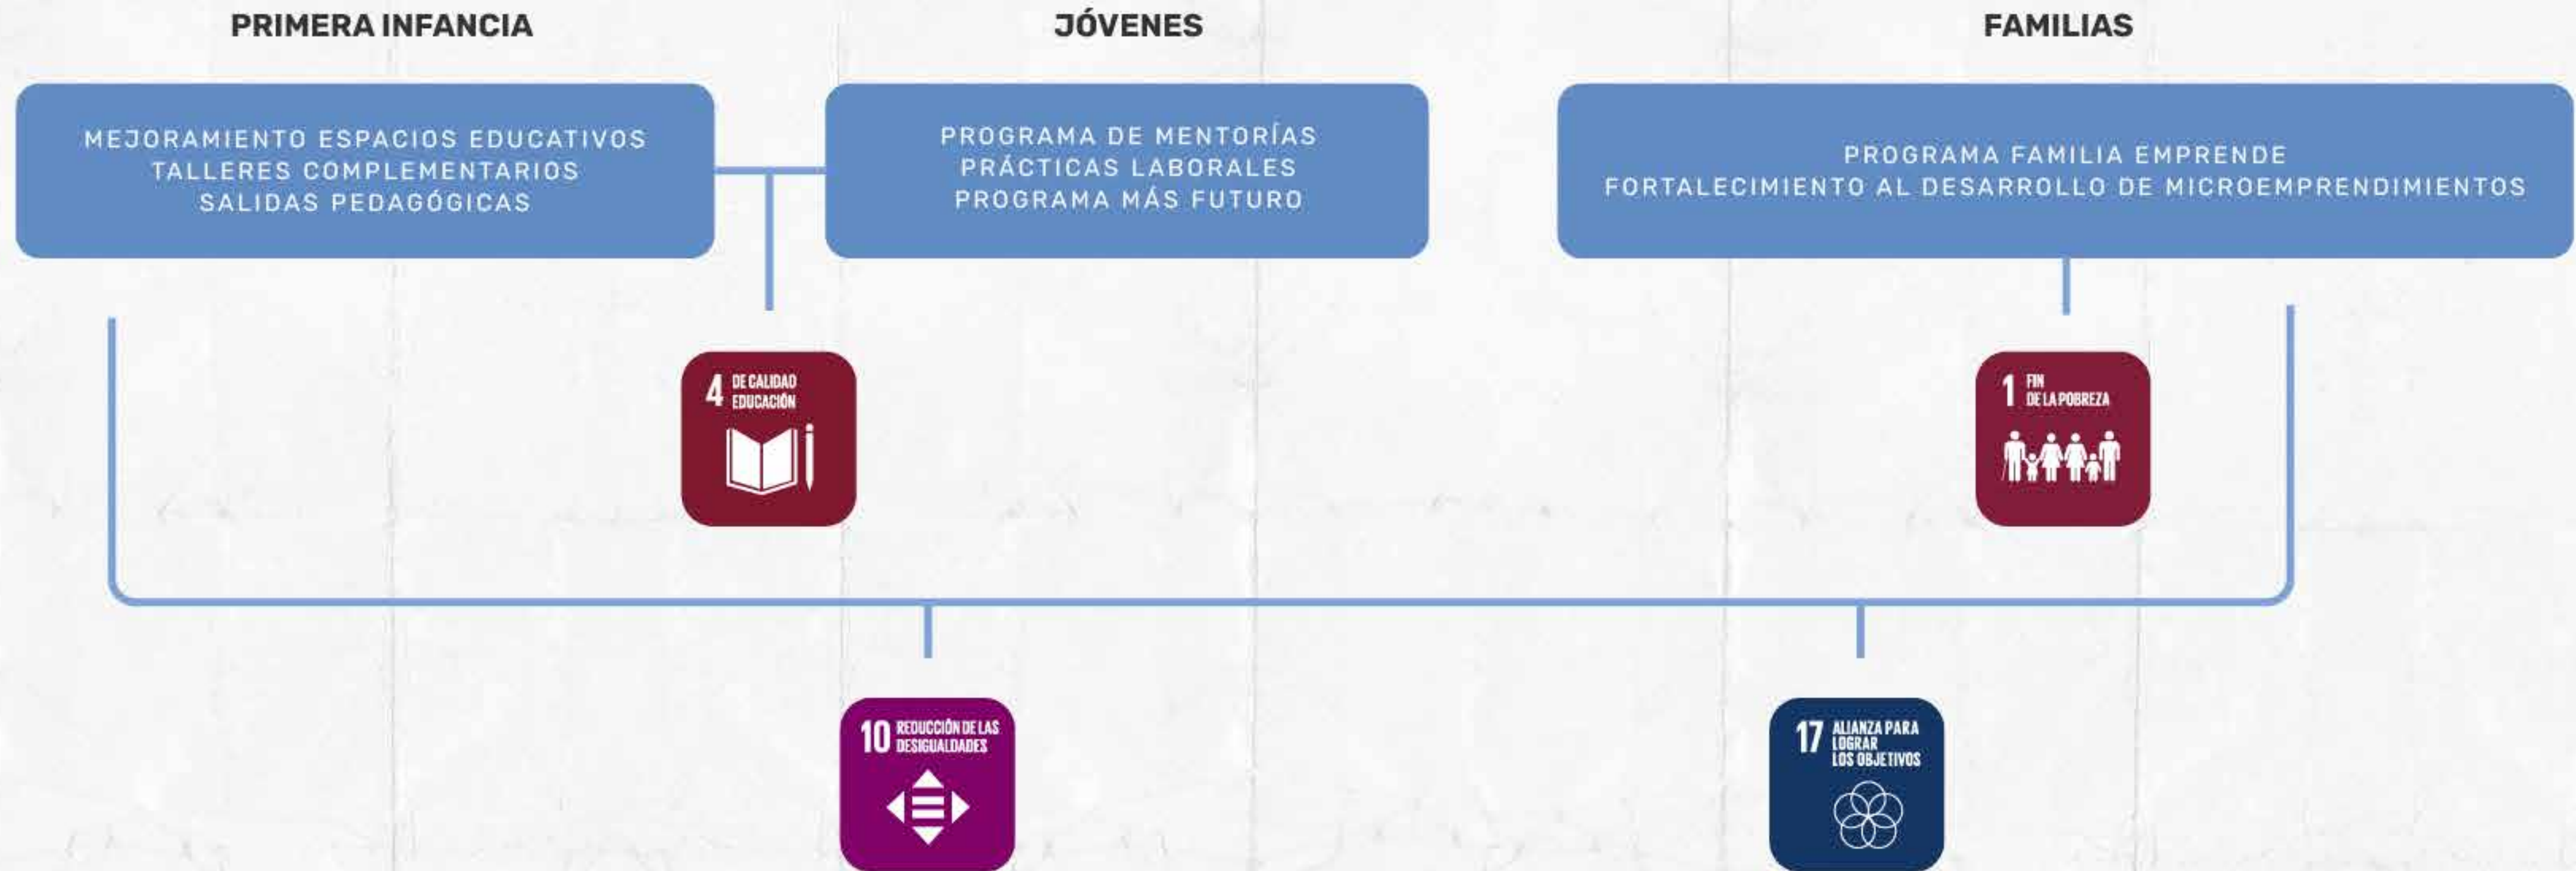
PRIMERA INFANCIA

JÓVENES

FAMILIAS

MEJORAMIENTO ESPACIOS EDUCATIVOS
TALLERES COMPLEMENTARIOS
SALIDAS PEDAGÓGICAS

PROGRAMA DE MENTORÍAS
PRÁCTICAS LABORALES
PROGRAMA MÁS FUTURO

PROGRAMA FAMILIA EMPRENDE
FORTALECIMIENTO AL DESARROLLO DE MICROEMPRENDIMIENTOS

4 DE CALIDAD EDUCACIÓN

1 FIN DE LA POBREZA

10 REDUCCIÓN DE LAS DESIGUALDADES

17 ALIANZA PARA LOGRAR LOS OBJETIVOS